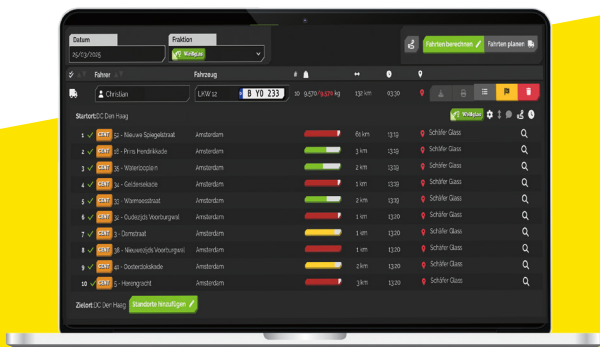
Datum
25/03/2025

Fraktion
Weißglas

Fahrten berechnen
Fahrten planen

Fahrer
Fahrzeug
#

Christian
LKW 12
B YO 233
10
9.570 / 9.570 kg
132 km
03:30

Startort: DC Den Haag
Weißglas

| | | | | | | |
|---|---|---|---|---|---|---|
| 1 | CENT | 52 - Nieuwe Spiegelstraat | Amsterdam | 61 km | 13:13 | Schäfer Glass |
| 2 | CENT | 18 - Prins Hendrikkade | Amsterdam | 3 km | 13:19 | Schäfer Glass |
| 3 | CENT | 38 - Waterpoplein | Amsterdam | 2 km | 13:29 | Schäfer Glass |
| 4 | CENT | 36 - Geldersekade | Amsterdam | 1 km | 13:39 | Schäfer Glass |
| 5 | CENT | 32 - Warmoesstraat | Amsterdam | 1 km | 13:49 | Schäfer Glass |
| 6 | CENT | 32 - Oudezijds Voorburgwal | Amsterdam | 1 km | 13:59 | Schäfer Glass |
| 7 | CENT | 7 - Damstraat | Amsterdam | 1 km | 13:19 | Schäfer Glass |
| 8 | CENT | 36 - Nieuwezijds Voorburgwal | Amsterdam | 1 km | 13:19 | Schäfer Glass |
| 9 | CENT | 40 - Oosterdokskade | Amsterdam | 2 km | 13:29 | Schäfer Glass |
| 10 | CENT | 5 - Herengracht | Amsterdam | 3 km | 13:39 | Schäfer Glass |

Zielort: DC Den Haag
Standorte hinzufügen